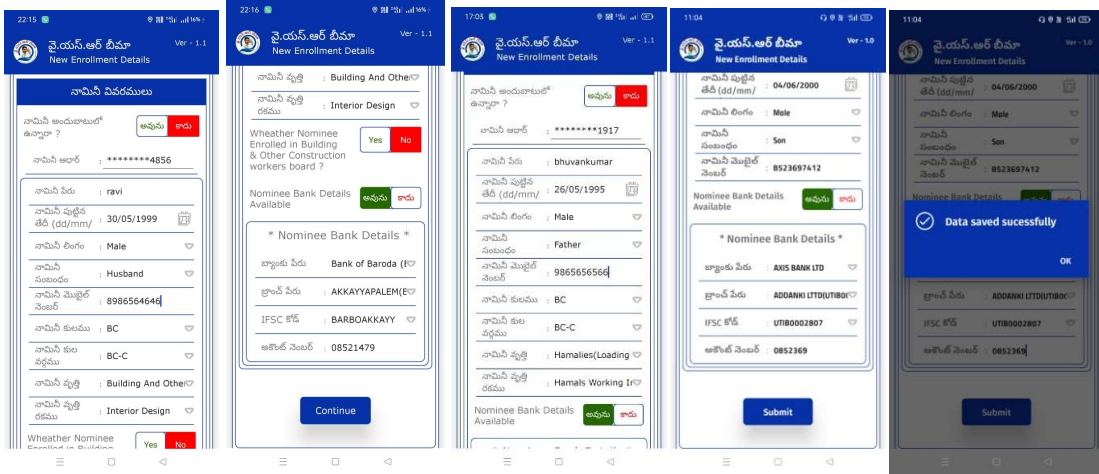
22:15

వై.యస్.ఆర్ బీమా
New Enrollment Details
Ver - 1.1

నామినీ వివరములు

నామినీ అందుబాటులో ఉన్నారా ?
అవును
కాదు

నామినీ ఆధార్ : ********4856

నామినీ పేరు : ravi
నామినీ పుట్టిన తేదీ (dd/mm/ : 30/05/1999
నామినీ లింగం : Male
నామినీ సంబంధం : Husband
నామినీ మొబైల్ నెంబర్ : 8986564646
నామినీ కులము : BC
నామినీ కుల వర్గము : BC-C
నామినీ వృత్తి : Building And Othe
నామినీ వృత్తి రకము : Interior Design
Wheather Nominee Enrolled in Building
Yes
No

22:16

వై.యస్.ఆర్ బీమా
New Enrollment Details
Ver - 1.1

నామినీ వృత్తి : Building And Othe
నామినీ వృత్తి రకము : Interior Design
Wheather Nominee Enrolled in Building & Other Construction workers board ?
Yes
No
Nominee Bank Details Available
అవును
కాదు

* Nominee Bank Details *
బ్యాంకు పేరు : Bank of Baroda (
బ్రాంచ్ పేరు : AKKAYYAPALEM(
IFSC కోడ్ : BARBOAKKAYY
అకౌంట్ నెంబర్ : 08521479

Continue

17:03

వై.యస్.ఆర్ బీమా
New Enrollment Details
Ver - 1.1

నామినీ అందుబాటులో ఉన్నారా ?
అవును
కాదు
నామినీ ఆధార్ : ********1917

నామినీ పేరు : bhuvankumar
నామినీ పుట్టిన తేదీ (dd/mm/ : 26/05/1995
నామినీ లింగం : Male
నామినీ సంబంధం : Father
నామినీ మొబైల్ నెంబర్ : 9865656566
నామినీ కులము : BC
నామినీ కుల వర్గము : BC-C
నామినీ వృత్తి : Hamalies(Loading
నామినీ వృత్తి రకము : Hamals Working I
Nominee Bank Details Available
అవును
కాదు

11:04

వై.యస్.ఆర్ బీమా
New Enrollment Details
Ver - 1.0

నామినీ పుట్టిన తేదీ (dd/mm/ : 04/06/2000
నామినీ లింగం : Male
నామినీ సంబంధం : Son
నామినీ మొబైల్ నెంబర్ : 8523697412
Nominee Bank Details Available
అవును
కాదు

* Nominee Bank Details *
బ్యాంకు పేరు : AXIS BANK LTD
బ్రాంచ్ పేరు : ADDANKI LTTD(UTIBO
IFSC కోడ్ : UTIB0002807
అకౌంట్ నెంబర్ : 0852369

Submit

11:04

వై.యస్.ఆర్ బీమా
New Enrollment Details
Ver - 1.0

నామినీ పుట్టిన తేదీ (dd/mm/ : 04/06/2000
నామినీ లింగం : Male
నామినీ సంబంధం : Son
నామినీ మొబైల్ నెంబర్ : 8523697412
Nominee Bank Details

Data saved sucessfully
OK

బ్రాంచ్ పేరు : ADDANKI LTTD(UTIBO
IFSC కోడ్ : UTIB0002807
అకౌంట్ నెంబర్ : 0852369

Submit